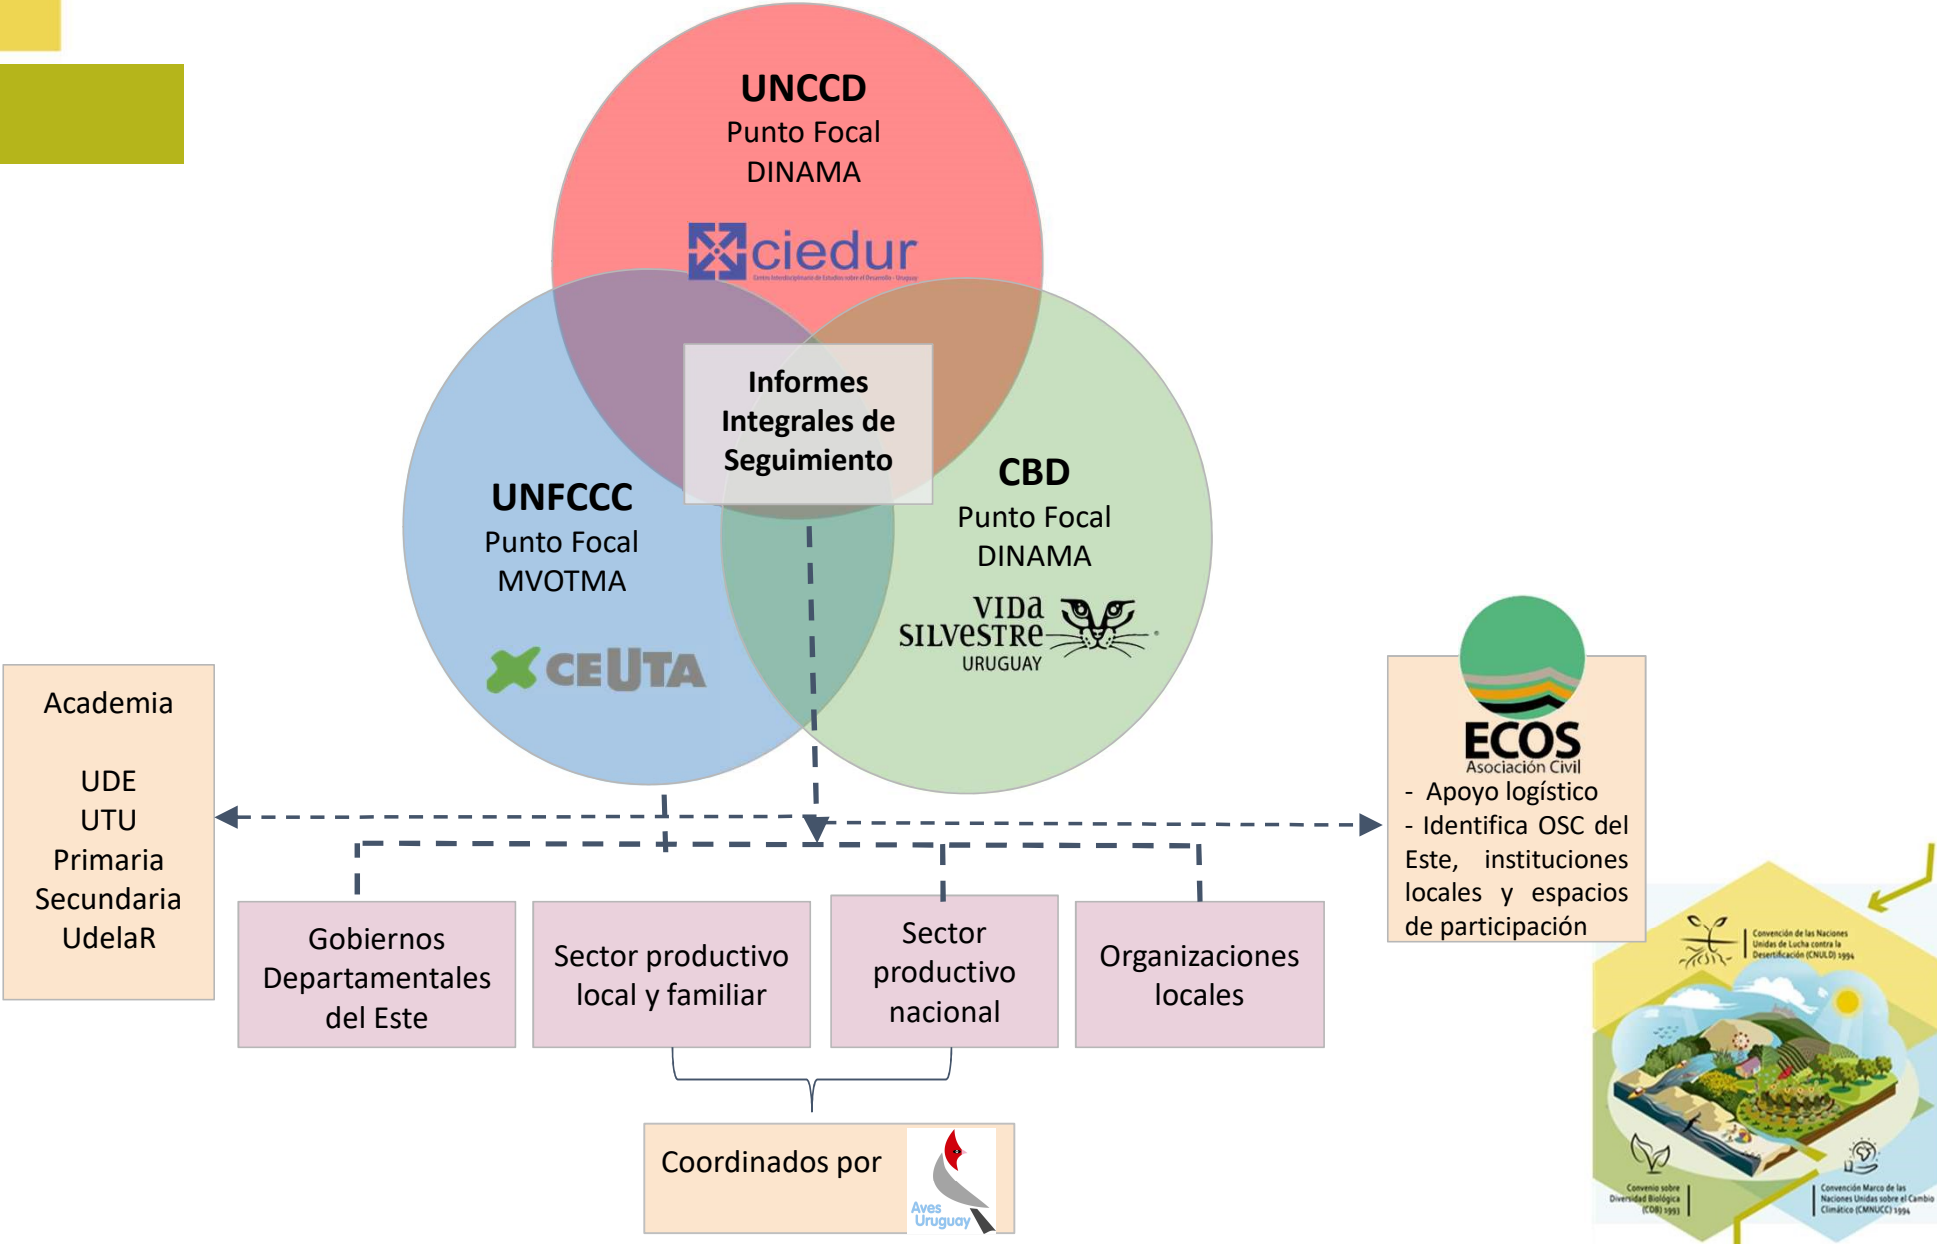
UNCCD
Punto Focal
DINAMA

ciedur
Centro Interdisciplinario de Estudios sobre el Desarrollo - Uruguay

Informes Integrales de Seguimiento

UNFCCC
Punto Focal
MVOTMA

CEUTA

CBD
Punto Focal
DINAMA

VIDA SILVESTRE URUGUAY

Academia

UDE
UTU
Primaria
Secundaria
UdelaR

ECOS
Asociación Civil
- Apoyo logístico
- Identifica OSC del Este, instituciones locales y espacios de participación

Gobiernos Departamentales del Este

Sector productivo local y familiar

Sector productivo nacional

Organizaciones locales

Coordinados por

Aves Uruguay

Convención de las Naciones Unidas de Lucha contra la Desertificación (CNULD) 1994

Convenio sobre Diversidad Biológica (CDB) 1993

Convención Marco de las Naciones Unidas sobre el Cambio Climático (CMNUCC) 1994